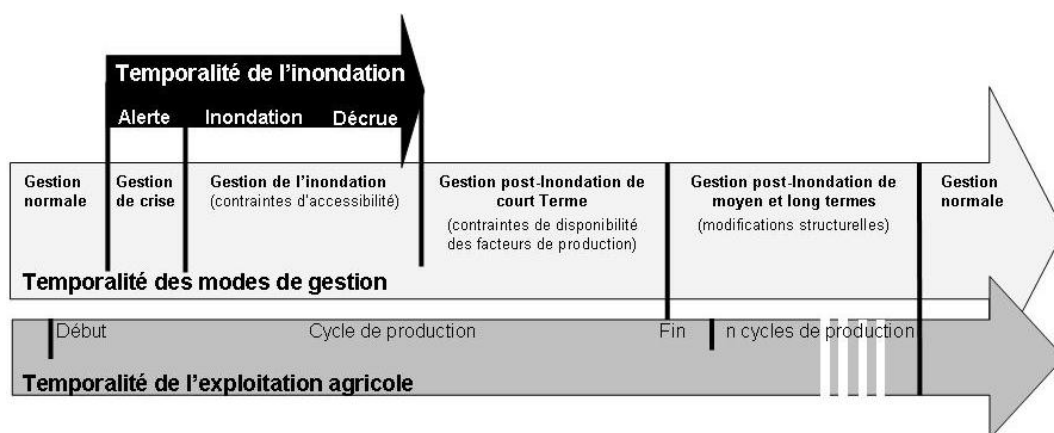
Temporalité de l'inondation

Alerte

Inondation

Décrue

Gestion normale

Gestion de crise

Gestion de l'inondation (contraintes d'accessibilité)

Gestion post-Inondation de court Terme (contraintes de disponibilité des facteurs de production)

Gestion post-Inondation de moyen et long termes (modifications structurelles)

Gestion normale

Temporalité des modes de gestion

Début

Cycle de production

Fin

n cycles de production

Temporalité de l'exploitation agricole